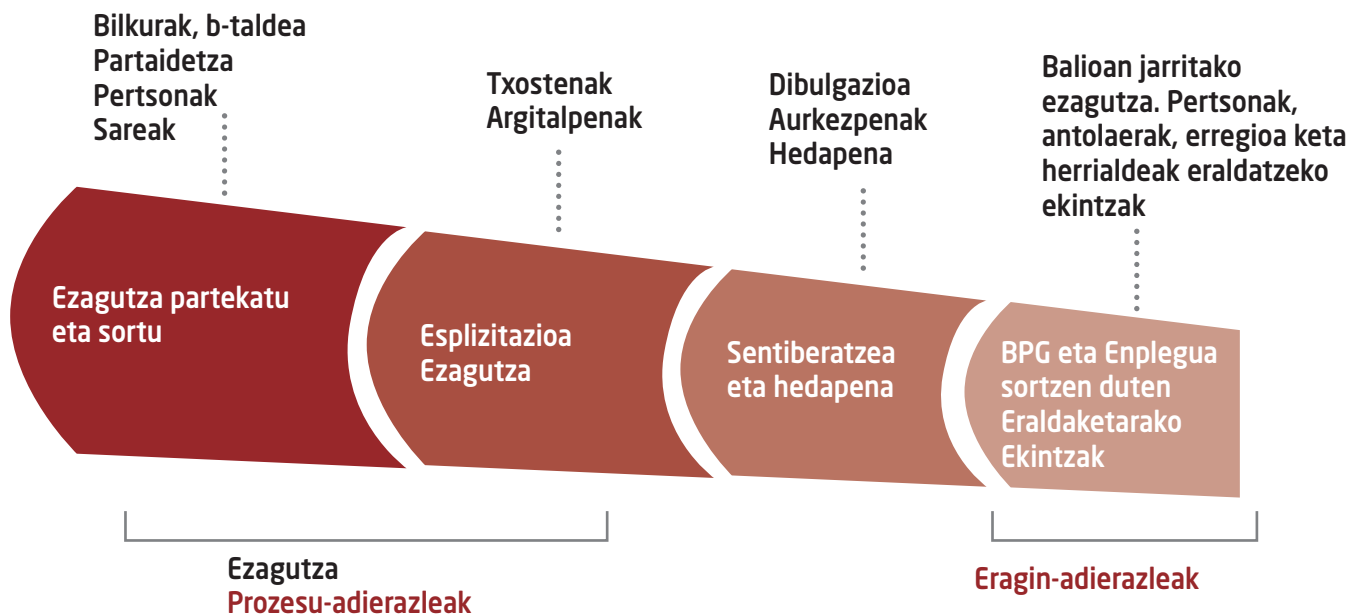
Bilkurak, b-taldea
Partaidetza
Pertsonak
Sareak

Txostenak
Argitalpenak

Dibulgazioa
Aurkezpenak
Hedapena

Balioan jarritako ezagutza. Pertsonak, antolaerak, erregioa keta herrialdeak eraldatzeko ekintzak

Ezagutza partekatu eta sortu

Esplizitazioa
Ezagutza

Sentiberatzea eta hedapena

BPG eta Enplegua sortzen duten Eraldaketarako Ekintzak

Ezagutza
Prozesu-adierazleak

Eragin-adierazleak